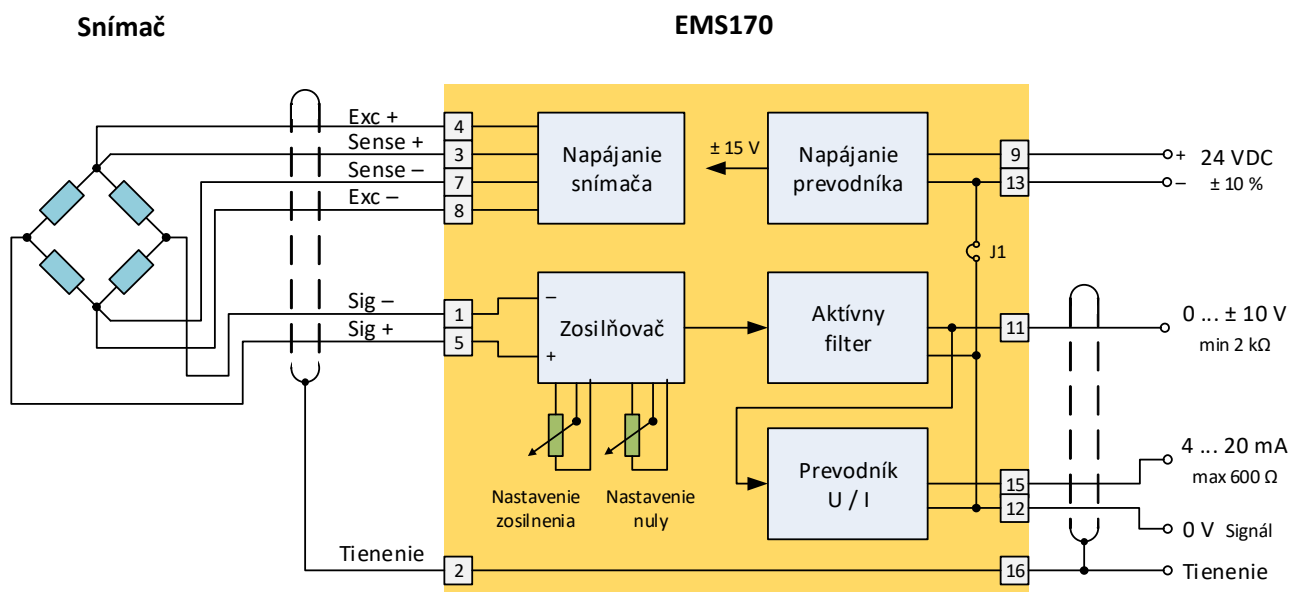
Snímač

EMS170

Exc +
Sense +
Sense –
Exc –

4
3
7
8

Napájanie snímača

± 15 V

Napájanie prevodníka

9
13

+ 24 VDC
– ± 10 %

J1

Sig –
Sig +

1
5

–
+

Zosilňovač

Aktívny filter

11

0 ... ± 10 V
min 2 kΩ

Nastavenie zosilnenia

Nastavenie nuly

Prevodník U / I

15
12

4 ... 20 mA
max 600 Ω

0 V Signál

Tienenie

2

16

Tienenie